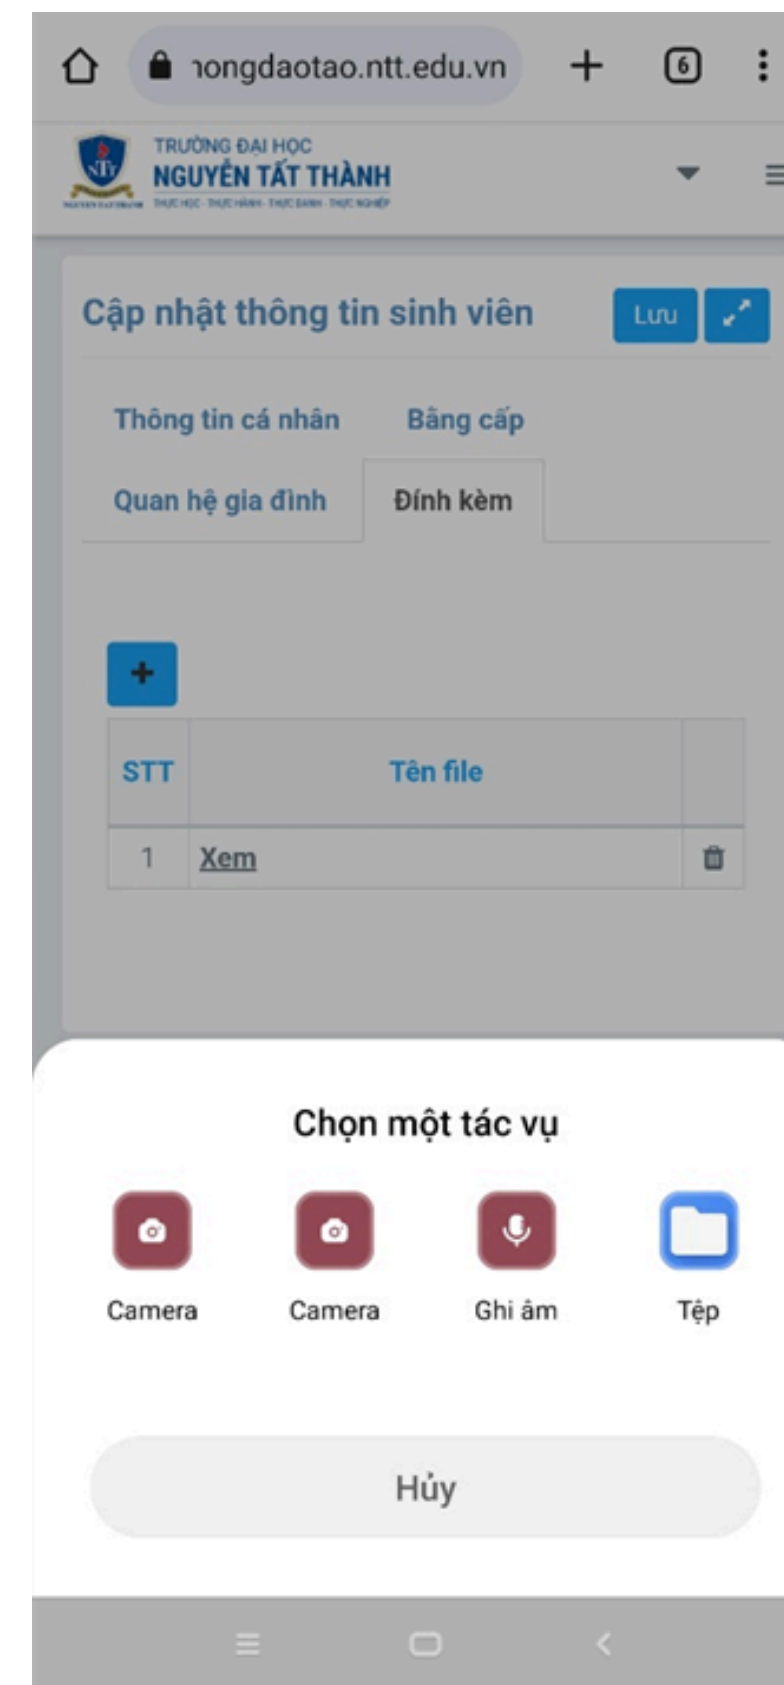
ɿongdaotao.ntt.edu.vn

6

TRƯỜNG ĐẠI HỌC
NGUYỄN TẤT THÀNH
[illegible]

Cập nhật thông tin sinh viên

Lưu

Thông tin cá nhân

Bằng cấp

Quan hệ gia đình

Đính kèm

+

| STT | Tên file | |
|---|---|---|
| 1 | Xem | |

Chọn một tác vụ

Camera

Camera

Ghi âm

Tệp

Hủy